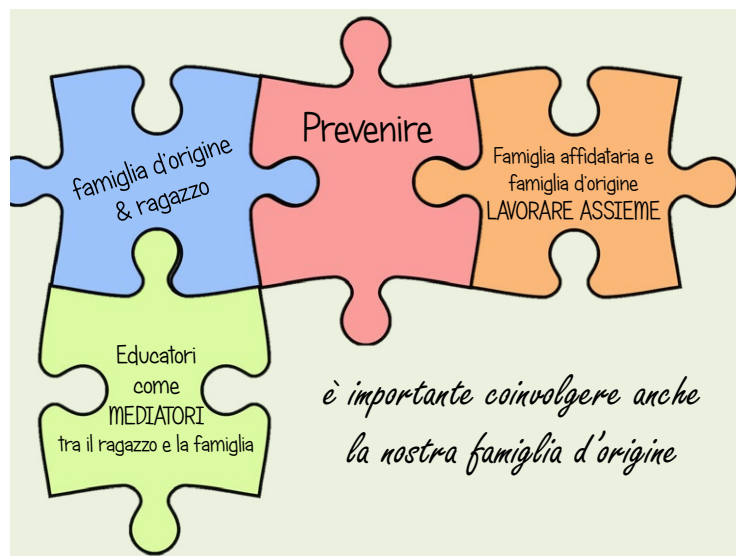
famiglia d'origine & ragazzo

Prevenire

Famiglia affidataria e famiglia d'origine LAVORARE ASSIEME

Educatori come MEDIATORI tra il ragazzo e la famiglia

è importante coinvolgere anche la nostra famiglia d'origine